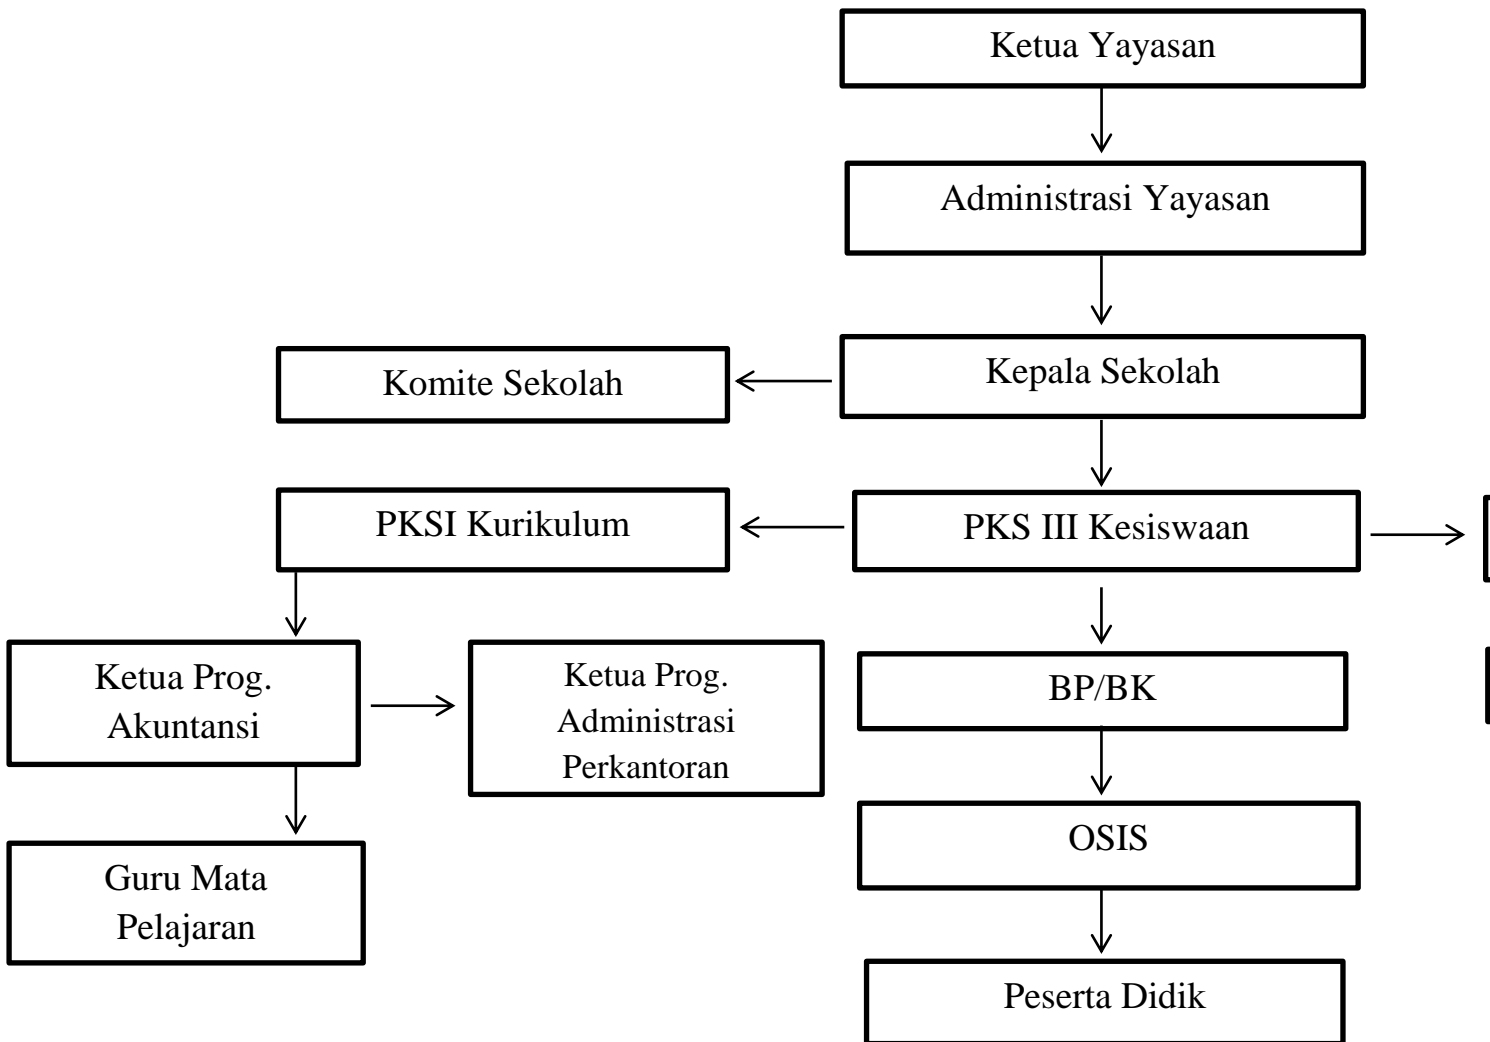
Ketua Yayasan

Administrasi Yayasan

Komite Sekolah

Kepala Sekolah

PKSI Kurikulum

PKS III Kesiswaan

Ketua Prog. Akuntansi

Ketua Prog. Administrasi Perkantoran

BP/BK

OSIS

Guru Mata Pelajaran

Peserta Didik